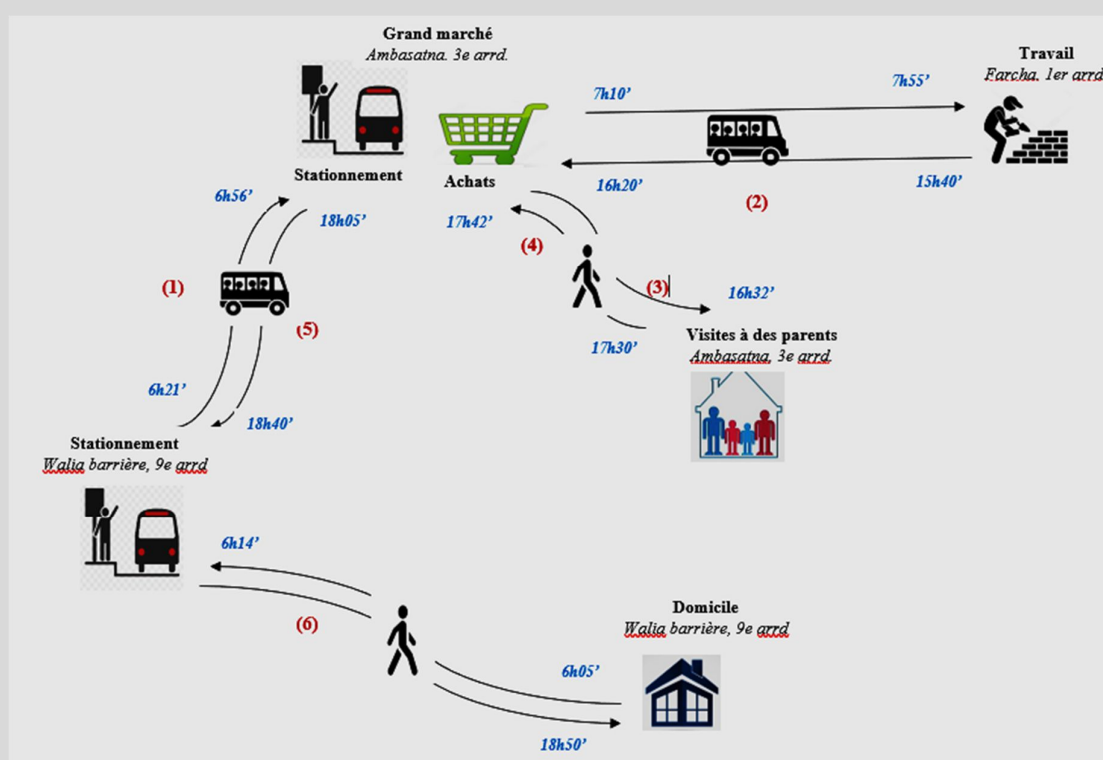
Grand marché
Ambasatna. 3e arrd.

Stationnement

Achats

7h10'

7h55'

Travail
Farcha, 1er arrd

16h20'

15h40'

(2)

6h56'

18h05'

17h42'

(4)

(1)

(5)

(3)

16h32'

17h30'

Visites à des parents
Ambasatna, 3e arrd.

6h21'

18h40'

Stationnement
Walia barrière, 9e arrd

6h14'

(6)

Domicile
Walia barrière, 9e arrd

6h05'

18h50'